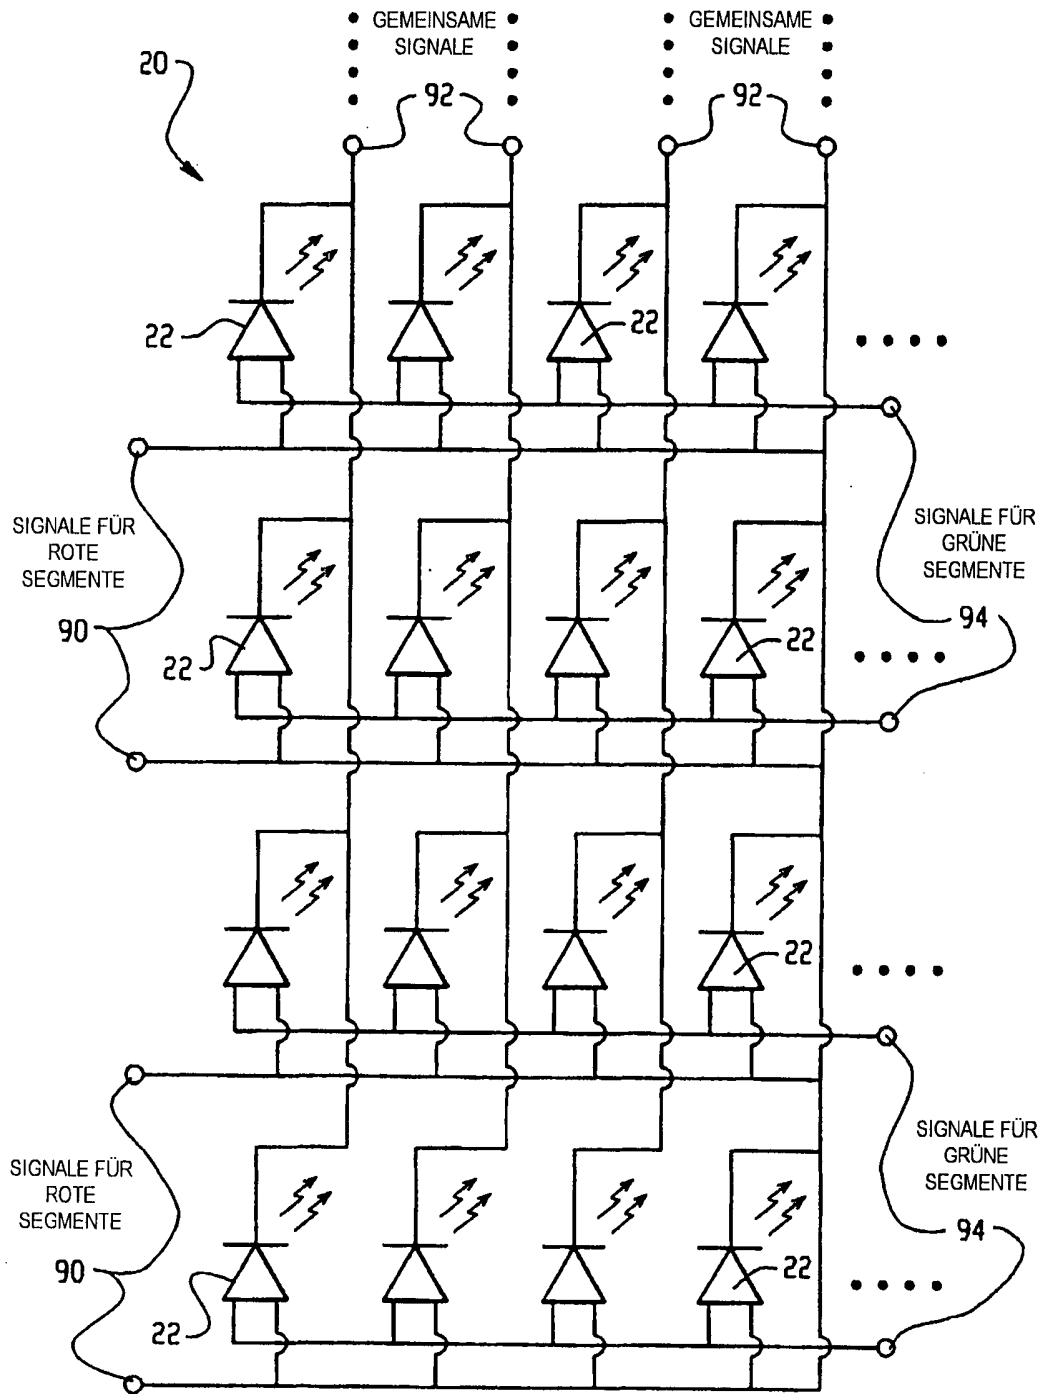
GEMEINSAME SIGNALE

GEMEINSAME SIGNALE

20

92

92

22

22

SIGNALE FÜR ROTE SEGMENTE

90

22

SIGNALE FÜR GRÜNE SEGMENTE

94

22

22

SIGNALE FÜR ROTE SEGMENTE

90

22

SIGNALE FÜR GRÜNE SEGMENTE

94

22